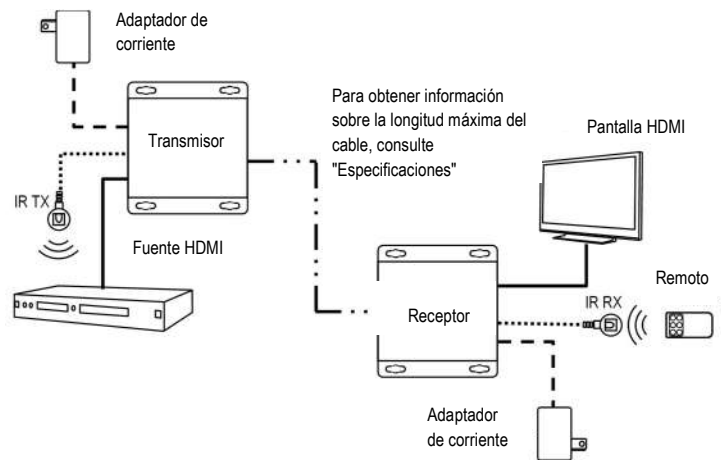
Adaptador de corriente

Transmisor

Para obtener información sobre la longitud máxima del cable, consulte "Especificaciones"

Pantalla HDMI

IR TX

Fuente HDMI

Receptor

IR RX

Remoto

Adaptador de corriente